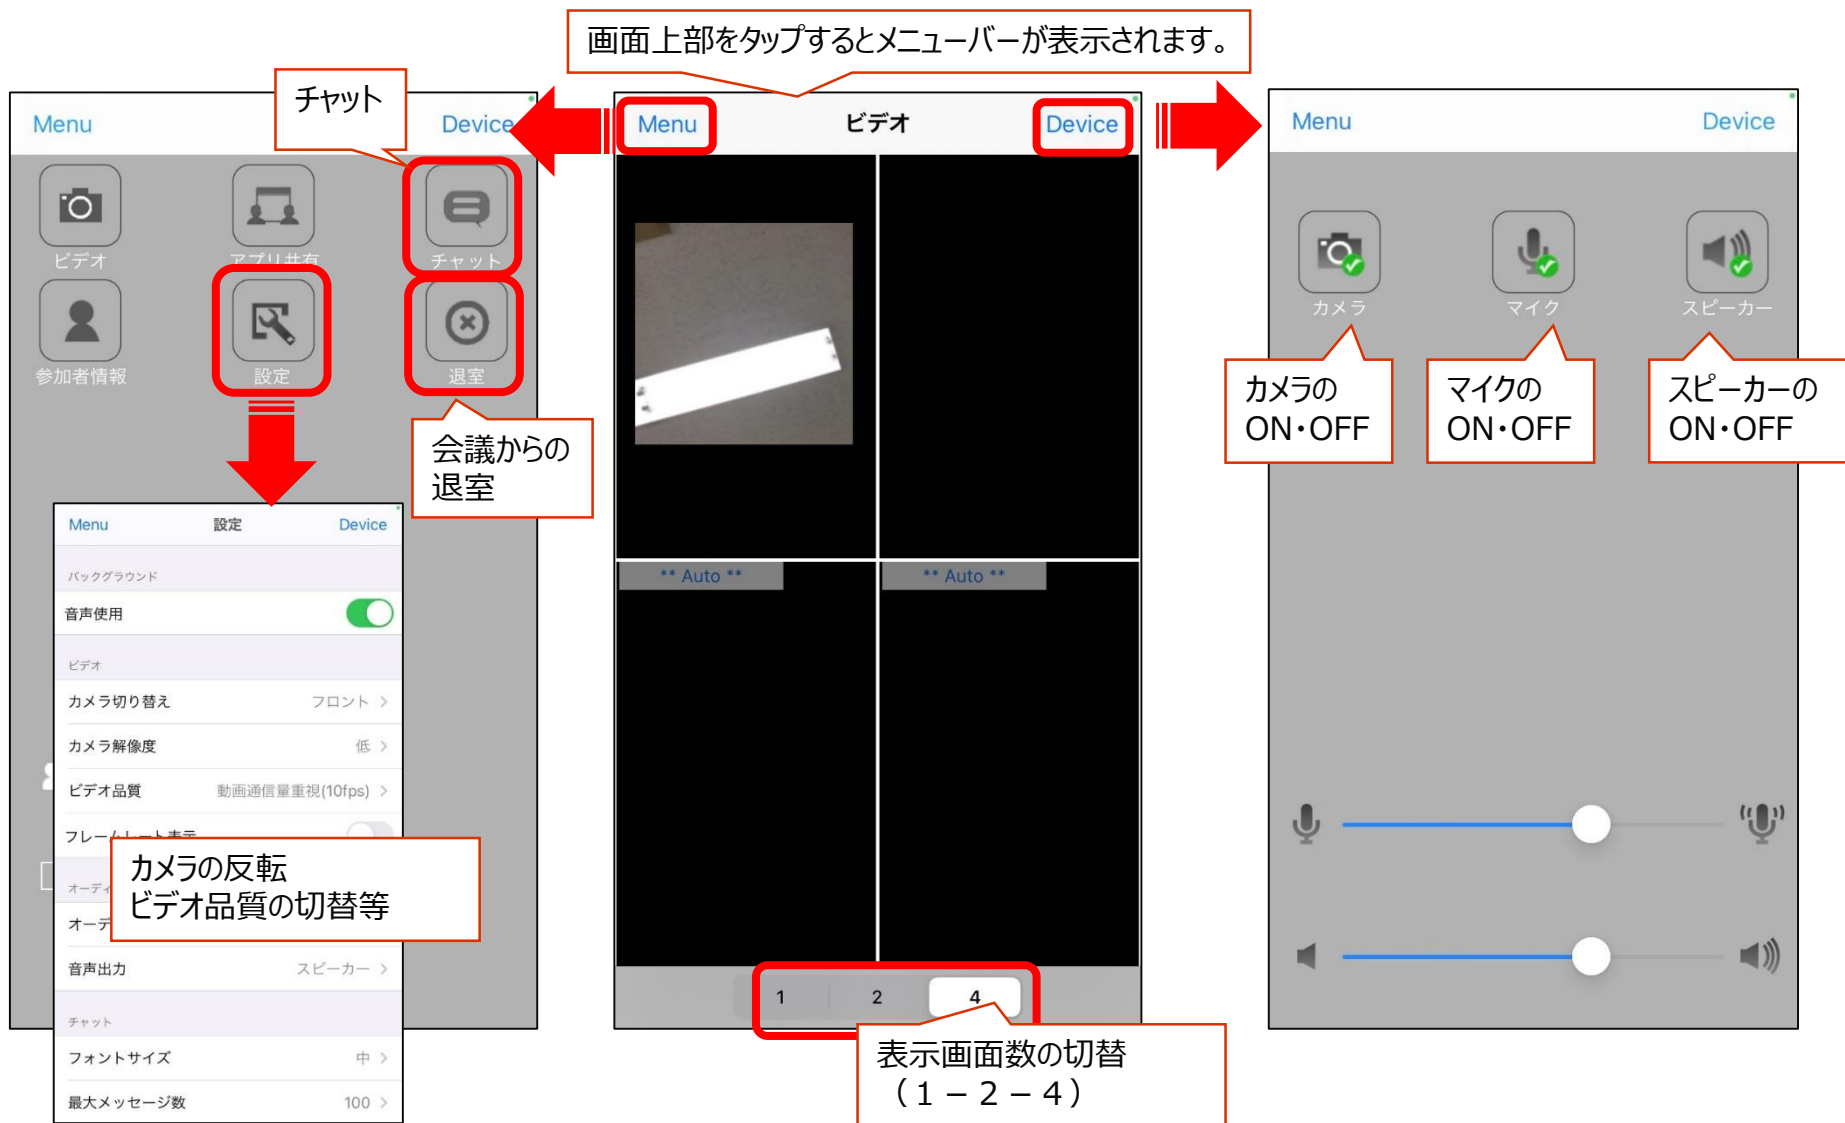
画面上部をタップするとメニューバーが表示されます。

Menu
チャット
Device
ビデオ
アプリ共有
チャット
参加者情報
設定
退室
会議からの退室

Menu 設定 Device
バックグラウンド
音声使用
ビデオ
カメラ切り替え フロント >
カメラ解像度 低 >
ビデオ品質 動画通信量重視(10fps) >
フレームレート表示
オーディ
オーデ
音声出力 スピーカー >
チャット
フォントサイズ 中 >
最大メッセージ数 100 >
カメラの反転
ビデオ品質の切替等

Menu ビデオ Device
** Auto **
** Auto **
1 2 4
表示画面数の切替（1－2－4）

Menu Device
カメラ
マイク
スピーカー
カメラのON・OFF
マイクのON・OFF
スピーカーのON・OFF